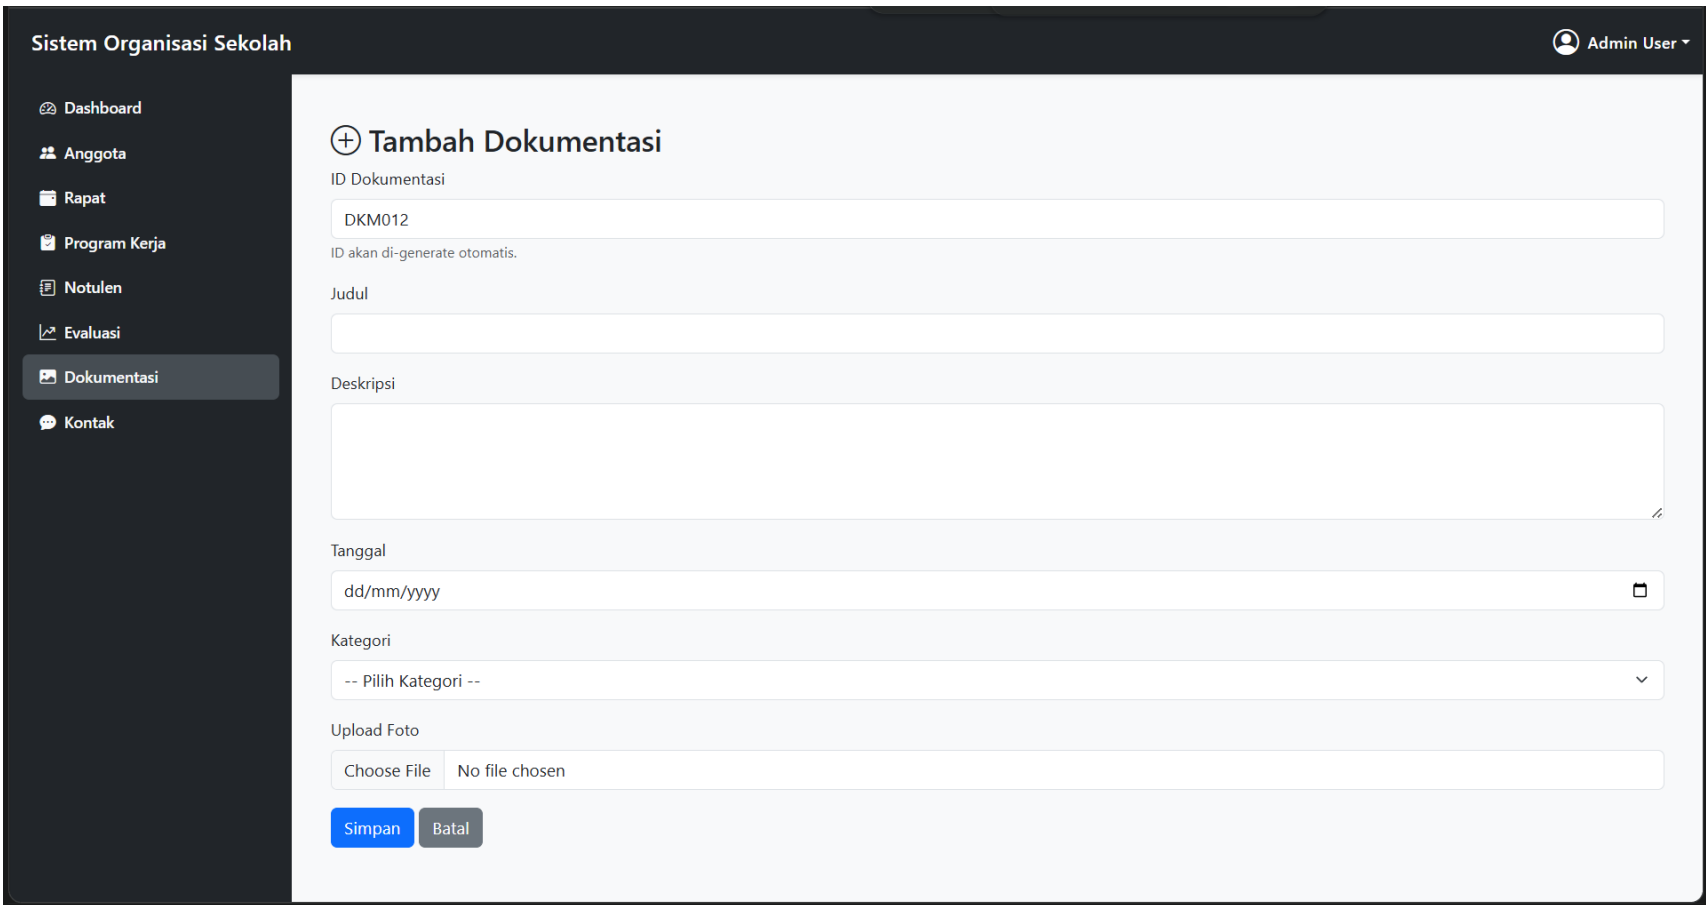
Sistem Organisasi Sekolah

Admin User

Dashboard
Anggota
Rapat
Program Kerja
Notulen
Evaluasi
Dokumentasi
Kontak

Tambah Dokumentasi

ID Dokumentasi
DKM012
ID akan di-generate otomatis.

Judul

Deskripsi

Tanggal
dd/mm/yyyy

Kategori
-- Pilih Kategori --

Upload Foto
Choose File No file chosen

Simpan Batal